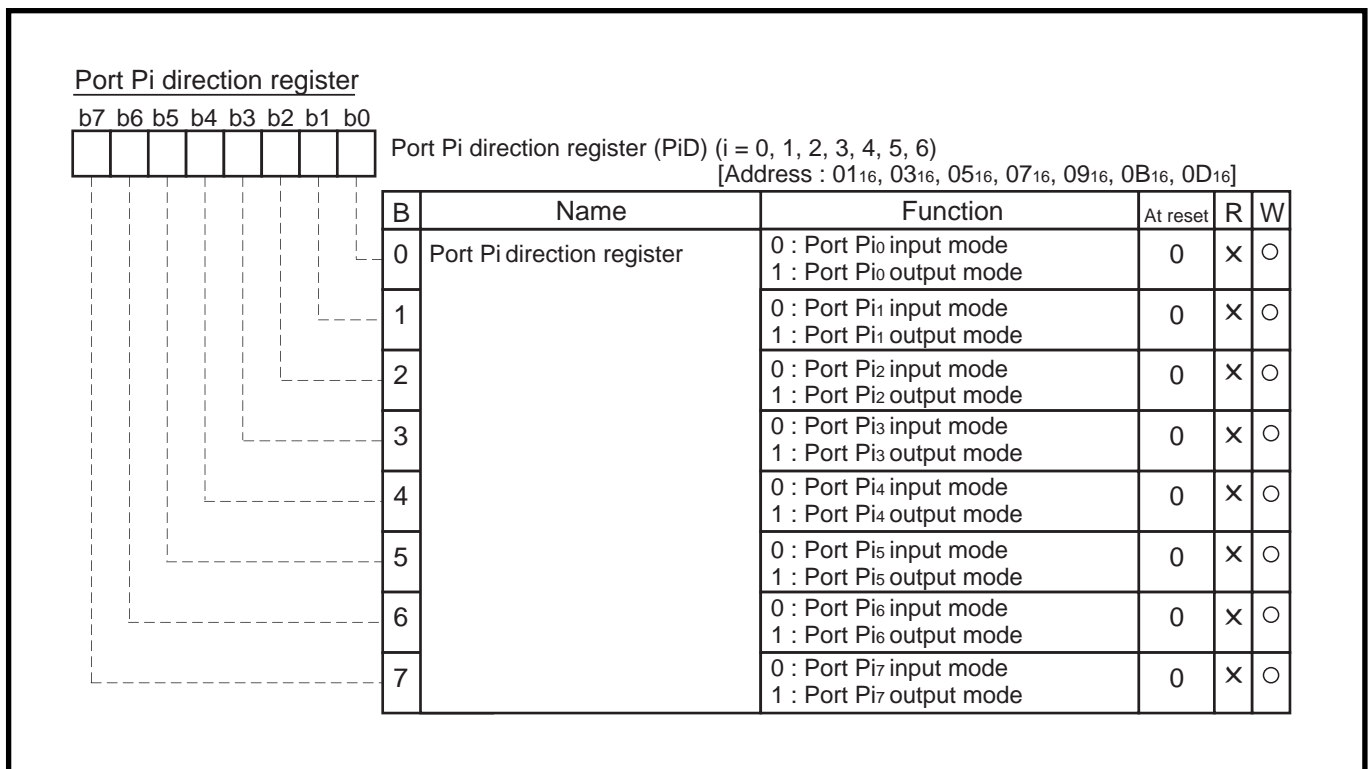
Port Pi direction register

b7 b6 b5 b4 b3 b2 b1 b0

Port Pi direction register (PiD) (i = 0, 1, 2, 3, 4, 5, 6)
[Address : $01_{16}$, $03_{16}$, $05_{16}$, $07_{16}$, $09_{16}$, $0B_{16}$, $0D_{16}$]

| B | Name | Function | At reset | R | W |
|---|---|---|---|---|---|
| 0 | Port Pi direction register | 0 : Port $Pi_0$ input mode<br>1 : Port $Pi_0$ output mode | 0 | × | ○ |
| 1 | | 0 : Port $Pi_1$ input mode<br>1 : Port $Pi_1$ output mode | 0 | × | ○ |
| 2 | | 0 : Port $Pi_2$ input mode<br>1 : Port $Pi_2$ output mode | 0 | × | ○ |
| 3 | | 0 : Port $Pi_3$ input mode<br>1 : Port $Pi_3$ output mode | 0 | × | ○ |
| 4 | | 0 : Port $Pi_4$ input mode<br>1 : Port $Pi_4$ output mode | 0 | × | ○ |
| 5 | | 0 : Port $Pi_5$ input mode<br>1 : Port $Pi_5$ output mode | 0 | × | ○ |
| 6 | | 0 : Port $Pi_6$ input mode<br>1 : Port $Pi_6$ output mode | 0 | × | ○ |
| 7 | | 0 : Port $Pi_7$ input mode<br>1 : Port $Pi_7$ output mode | 0 | × | ○ |